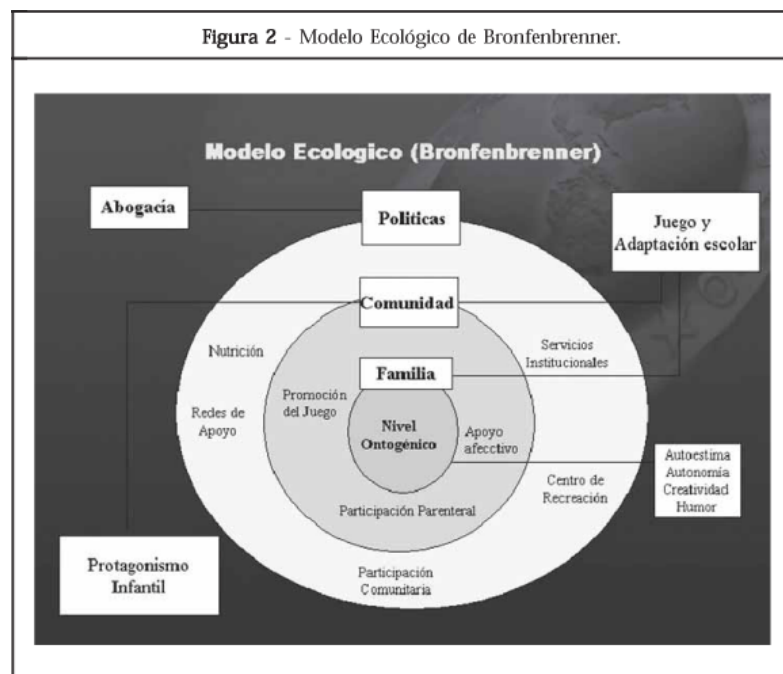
**Figura 2** - Modelo Ecológico de Bronfenbrenner.

Modelo Ecologico (Bronfenbrenner)

Abogacía

Politicas

Juego y Adaptación escolar

Comunidad

Nutrición

Servicios Institucionales

Familia

Promoción del Juego

Redes de Apoyo

Nivel Ontogénico

Apoyo afecctivo

Autoestima
Autonomía
Creatividad
Humor

Centro de Recreación

Participación Parenteral

Protagonismo Infantil

Participación Comunitaria